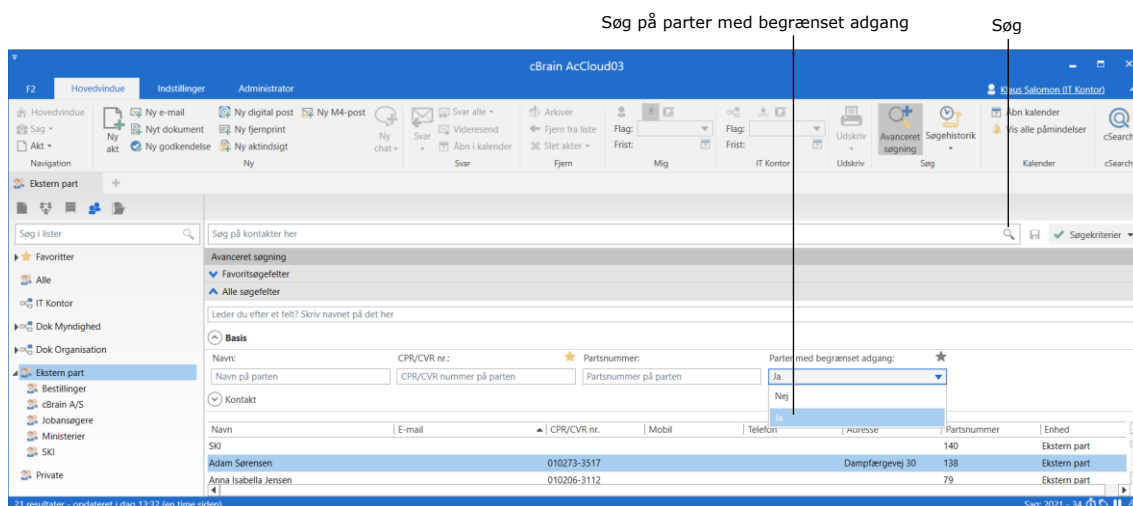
Søg på parter med begrænset adgang

Søg

cBrain AcCloud03

F2 Hovedvindue Indstillinger Administrator

Klaus Salomon (IT Kontor)

Hovedvindue
Sag
Akt
Navigation

Ny akt
Ny e-mail
Nyt dokument
Ny godkendelse
Ny digital post
Ny fjernprint
Ny aktindsigt
Ny M4-post
Ny chat
Ny

Svar
Svar alle
Videresend
Åbn i kalender
Svar

Arkivér
Fjern fra liste
Slet akter
Fjern

Flag:
Frist:
Mig

Flag:
Frist:
IT Kontor

Udskriv
Udskriv

Avanceret søgning
Søgehistorik
Søg

Åbn kalender
Vis alle påmindelser
Kalender

cSearch
cSearch

Ekstern part

Søg i lister

Favoritter
Alle
IT Kontor
Dok Myndighed
Dok Organisation
Ekstern part
Bestillinger
cBrain A/S
Jobansøgere
Ministerier
SKI
Private

Søg på kontakter her

Søgekriterier

Avanceret søgning
Favoritsøgefelter
Alle søgefelter

Leder du efter et felt? Skriv navnet på det her

Basis

Navn:
Navn på parten
CPR/CVR nr.:
CPR/CVR nummer på parten
Partsnummer:
Partsnummer på parten
Parter med begrænset adgang:
Ja
Nej
Ja

Kontakt

| Navn | E-mail | CPR/CVR nr. | Mobil | Telefon | Adresse | Partsnummer | Enhed |
|---|---|---|---|---|---|---|---|
| SKI | | | | | | 140 | Ekstern part |
| Adam Sørensen | | 010273-3517 | | | Dampfærgevej 30 | 138 | Ekstern part |
| Anna Isabella Jensen | | 010206-3112 | | | | 79 | Ekstern part |

21 resultater - opdateret i dag 13:32 (en time siden)

Sag: 2021 - 34